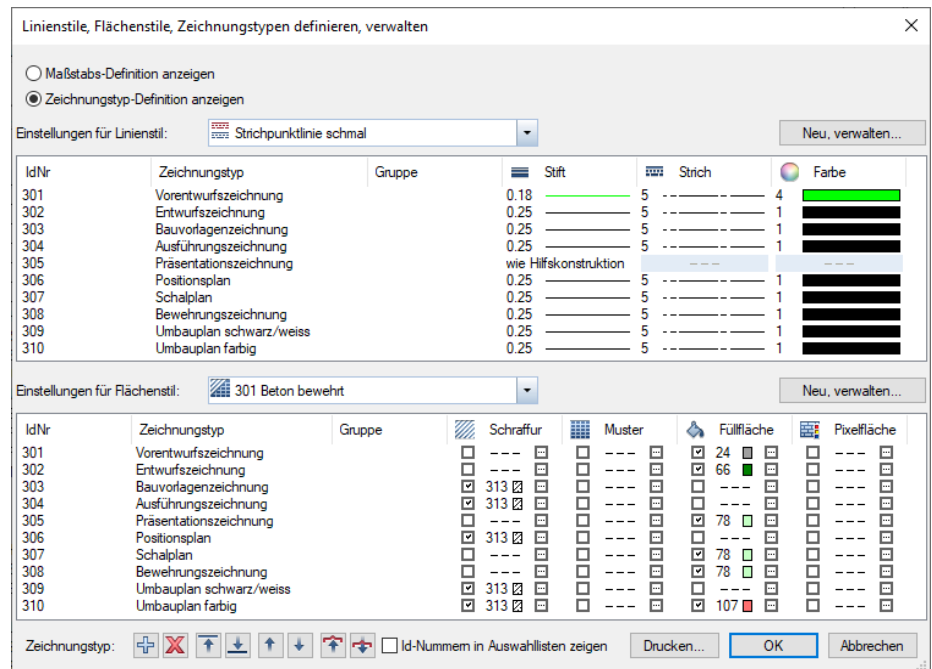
Linienstile, Flächenstile, Zeichnungstypen definieren, verwalten

Maßstabs-Definition anzeigen
Zeichnungstyp-Definition anzeigen

Einstellungen für Linienstil: Strichpunktlinie schmal
Neu, verwalten...

| IdNr | Zeichnungstyp | Gruppe | Stift | Strich | Farbe |
|---|---|---|---|---|---|
| 301 | Vorentwurfszeichnung | | 0.18 | 5 | 4 |
| 302 | Entwurfszeichnung | | 0.25 | 5 | 1 |
| 303 | Bauvorlagenzeichnung | | 0.25 | 5 | 1 |
| 304 | Ausführungszeichnung | | 0.25 | 5 | 1 |
| 305 | Präsentationszeichnung | | wie Hilfskonstruktion | --- | --- |
| 306 | Positionsplan | | 0.25 | 5 | 1 |
| 307 | Schalplan | | 0.25 | 5 | 1 |
| 308 | Bewehrungszeichnung | | 0.25 | 5 | 1 |
| 309 | Umbauplan schwarz/weiss | | 0.25 | 5 | 1 |
| 310 | Umbauplan farbig | | 0.25 | 5 | 1 |

Einstellungen für Flächenstil: 301 Beton bewehrt
Neu, verwalten...

| IdNr | Zeichnungstyp | Gruppe | Schraffur | Muster | Füllfläche | Pixelfläche |
|---|---|---|---|---|---|---|
| 301 | Vorentwurfszeichnung | | --- | --- | 24 | --- |
| 302 | Entwurfszeichnung | | --- | --- | 66 | --- |
| 303 | Bauvorlagenzeichnung | | 313 | --- | --- | --- |
| 304 | Ausführungszeichnung | | 313 | --- | --- | --- |
| 305 | Präsentationszeichnung | | --- | --- | 78 | --- |
| 306 | Positionsplan | | 313 | --- | --- | --- |
| 307 | Schalplan | | --- | --- | 78 | --- |
| 308 | Bewehrungszeichnung | | --- | --- | 78 | --- |
| 309 | Umbauplan schwarz/weiss | | 313 | --- | --- | --- |
| 310 | Umbauplan farbig | | 313 | --- | 107 | --- |

Zeichnungstyp: Id-Nummern in Auswahllisten zeigen Drucken... OK Abbrechen